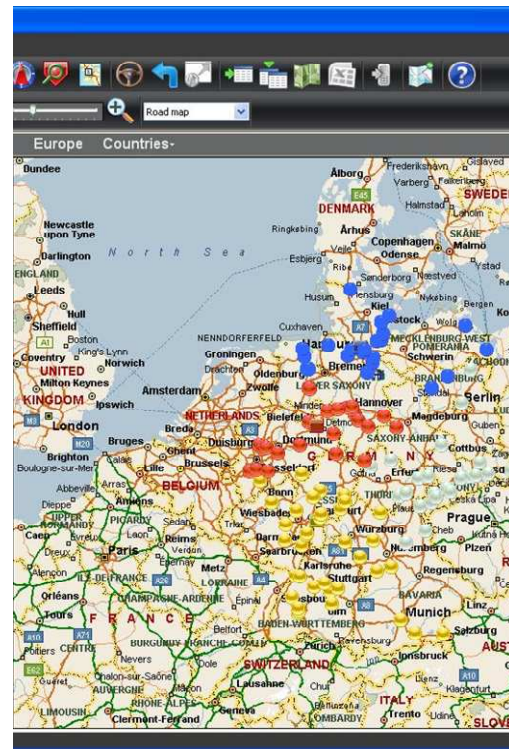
Road map

Europe Countries-

Dundee
Newcastle upon Tyne
Darlington
ENGLAND
Leeds
Hull
Sheffield
Boston
Coventry
King's Lynn
Norwich
UNITED KINGDOM
Milton Keynes
Ipswich
London
Brighton
Boulogne-sur-Mer
North Sea
Ålborg
DENMARK
Århus
Ringkøbing
Vejle
Copenhagen
Odense
Esbjerg
Ribe
Sønderborg
Næstved
Frederikshavn
Varberg
Falkenberg
Halmstad
SWEDEN
Malmö
SKÅNE
Ystad
Husum
Flensburg
Kiel
Nykøbing
Bergen
Cuxhaven
NENNDORFERFELD
Groningen
Drachten
Oldenburg
Bremen
Zwolle
Schwerin
MECKLENBURG-WEST POMERANIA
LOWER SAXONY
Hannover
Berlin
Amsterdam
NETHERLANDS
Bielefeld
Detmold
Magdeburg
Bruges
Breda
Duisburg
Dortmund
SAXONY-ANHALT
Cottbus
Ghent
Brussels
GERMANY
Erfurt
Lille
BELGIUM
Bonn
THURINGIA
Abbeville
Amiens
Dieppe
PICARDY
Wiesbaden
Würzburg
Prague
Sedan
Reims
Caen
Paris
Laon
Darmstadt
Nürnberg
Plzen
Dreux
Metz
Saarbrücken
Regensburg
ILE-DE-FRANCE
Karlsruhe
Stuttgart
Orléans
CHAMPAGNE-ARDENNE
Épinal
BAVARIA
Tours
Munich
Linz
FRANCE
BADEN-WÜRTTEMBERG
Salzburg
Belfort
Poitiers
CENTRE
BURGUNDY
FRANCHE-COMTE
Nevers
Dole
Innsbruck
Guéret
Chalon-sur-Saône
SWITZERLAND
Lausanne
Chur
AUVERGNE
Mâcon
Klagenfurt
RHONE-ALPES
Geneva
ITALY
LIMOUSIN
Clermont-Ferrand
LOMBARDY
Trento
Udine
SLOVE
AUST